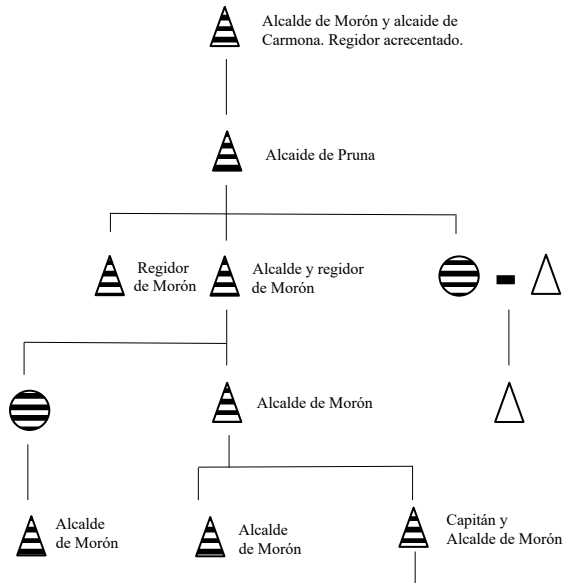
Alcalde de Morón y alcaide de Carmona. Regidor acrecentado.

Alcaide de Pruna

Regidor de Morón

Alcalde y regidor de Morón

Alcalde de Morón

Alcalde de Morón

Alcalde de Morón

Capitán y Alcalde de Morón